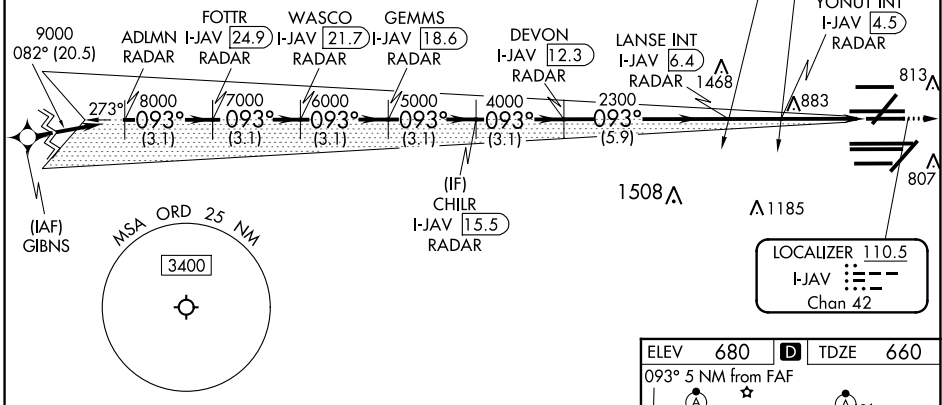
9000
082° (20.5)

ADLMN
RADAR

FOTTR
I-JAV 24.9
RADAR

WASCO
I-JAV 21.7
RADAR

GEMMS
I-JAV 18.6
RADAR

DEVON
I-JAV 12.3
RADAR

LANSE INT
I-JAV 6.4
RADAR

YONUT INT
I-JAV 4.5
RADAR

273°
8000
7000
6000
5000
4000
2300
093°
093°
093°
093°
093°
093°
(3.1)
(3.1)
(3.1)
(3.1)
(3.1)
(5.9)

1468
883
813
807

(IAF)
GIBNS

(IF)
CHILR
I-JAV 15.5
RADAR

1508
1185

MSA ORD 25 NM
3400

LOCALIZER 110.5
I-JAV
Chan 42

| ELEV | 680 | D | TDZE | 660 |
|---|---|---|---|---|

093° 5 NM from FAF